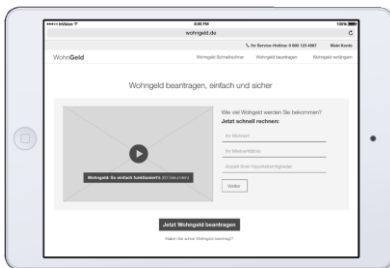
•••• Vodafone ᯤ
9:06 PM
100%
wohngeld.de
☎ Ihr Service-Hotline: 0 800 123 4567
Mein Konto
WohnGeld
Wohngeld Schnellrechner
Wohngeld beantragen
Wohngeld verlängern

Wohngeld beantragen, einfach und sicher

Wie viel Wohngeld werden Sie bekommen?
Jetzt schnell rechnen:
Ihr Wohnort
Ihr Bruttoeinkommen
Anzahl Ihrer Haushaltsmitglieder
Weiter

Wohngeld: So einfach funktioniert's (03 Sekunden)

Jetzt Wohngeld beantragen
Haben Sie schon Wohngeld beantragt?